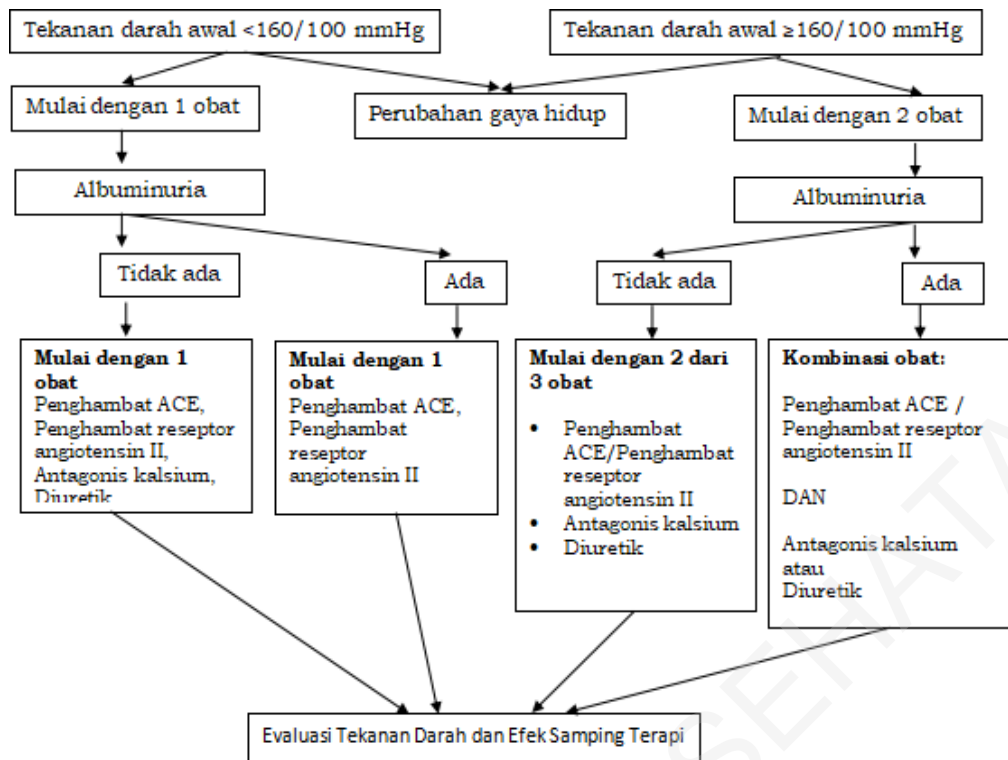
Tekanan darah awal <160/100 mmHg

Tekanan darah awal ≥160/100 mmHg

Mulai dengan 1 obat

Perubahan gaya hidup

Mulai dengan 2 obat

Albuminuria

Albuminuria

Tidak ada

Ada

Tidak ada

Ada

**Mulai dengan 1 obat**
Penghambat ACE, Penghambat reseptor angiotensin II, Antagonis kalsium, Diuretik

**Mulai dengan 1 obat**
Penghambat ACE, Penghambat reseptor angiotensin II

**Mulai dengan 2 dari 3 obat**

- Penghambat ACE/Penghambat reseptor angiotensin II
- Antagonis kalsium
- Diuretik

**Kombinasi obat:**

Penghambat ACE / Penghambat reseptor angiotensin II

DAN

Antagonis kalsium atau Diuretik

Evaluasi Tekanan Darah dan Efek Samping Terapi

SEHATA